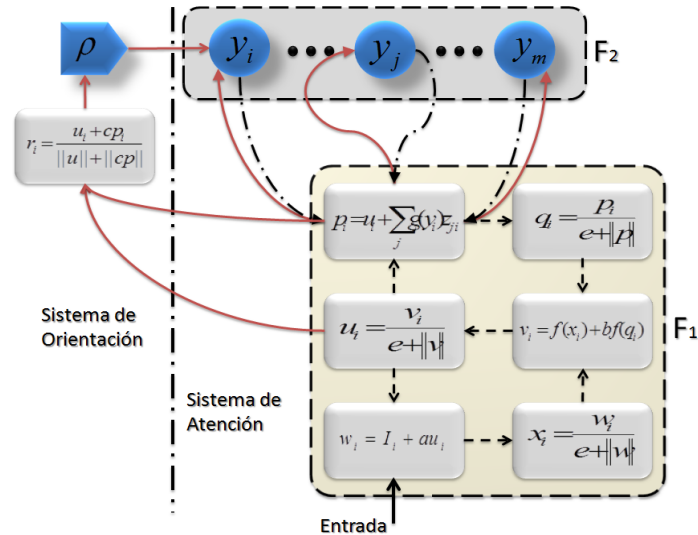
$\rho$

$y_i$ $y_j$ $y_m$ F₂

$r_i = \frac{u_i + cp_i}{||u|| + ||cp||}$

$p_i = u_i + \sum_j g(y_j) z_{ji}$

$q_i = \frac{p_i}{e + ||p||}$

Sistema de Orientación

$u_i = \frac{v_i}{e + ||v||}$

$v_i = f(x_i) + bf(q_i)$

F₁

Sistema de Atención

$w_i = I_i + au_i$

$x_i = \frac{w_i}{e + ||w||}$

Entrada